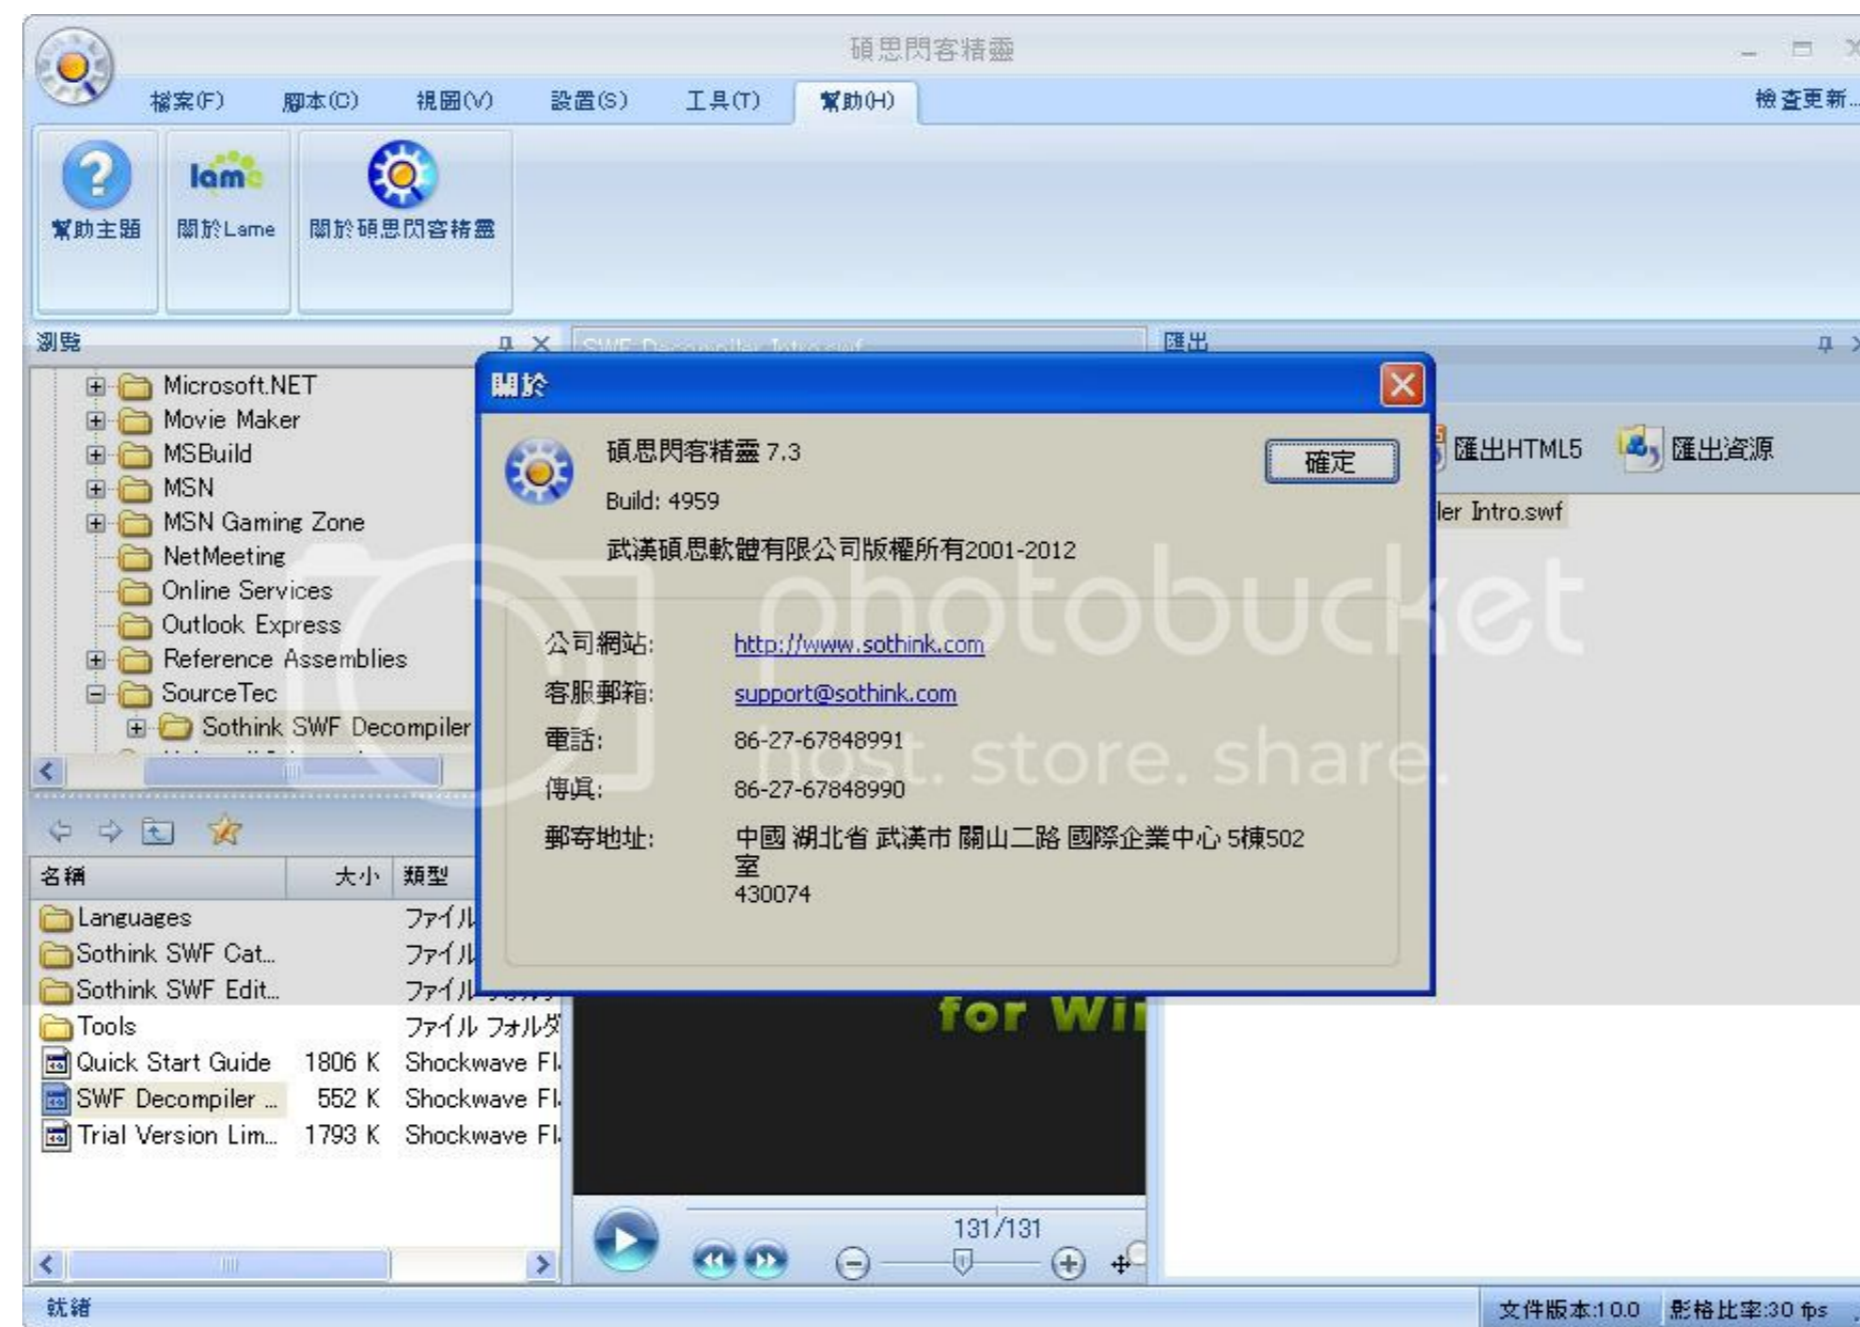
碩思閃客精靈

檔案(F) 腳本(C) 視圖(V) 設置(S) 工具(T) 幫助(H)

檢查更新...

幫助主題 關於Lame 關於碩思閃客精靈

浏覽

匯出

Microsoft.NET
Movie Maker
MSBuild
MSN
MSN Gaming Zone
NetMeeting
Online Services
Outlook Express
Reference Assemblies
SourceTec
Sothink SWF Decompiler

關於

碩思閃客精靈 7.3
Build: 4959
武漢碩思軟體有限公司版權所有2001-2012

確定

公司網站: http://www.sothink.com
客服郵箱: support@sothink.com
電話: 86-27-67848991
傳真: 86-27-67848990
郵寄地址: 中國 湖北省 武漢市 關山二路 國際企業中心 5棟502室
430074

匯出HTML5 匯出資源

ler Intro.swf

| 名稱 | 大小 | 類型 |
|---|---|---|
| Languages | | ファイル |
| Sothink SWF Cat... | | ファイル |
| Sothink SWF Edit... | | ファイル |
| Tools | | ファイル フォルダ |
| Quick Start Guide | 1806 K | Shockwave Fl |
| SWF Decompiler ... | 552 K | Shockwave Fl |
| Trial Version Lim... | 1793 K | Shockwave Fl |

for Wi

131/131

就緒

文件版本:10.0 影格比率:30 fps

photobucket host. store. share.